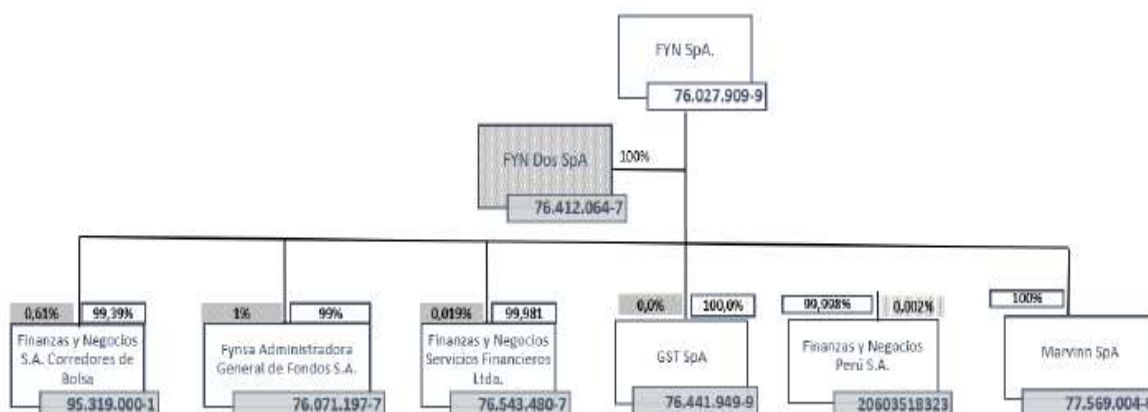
FYN SpA.
76.027.909-9

FYN Dos SpA
100%
76.412.064-7

0,61%
99,39%
Finanzas y Negocios S.A. Corredores de Bolsa
95.319.000-1

1%
99%
Fynsa Administradora General de Fondos S.A.
76.071.197-7

0,019%
99,981
Finanzas y Negocios Servicios Financieros Ltda.
76.543.480-7

0,0%
100,0%
GST SpA
76.441.949-9

99,998%
0,002%
Finanzas y Negocios Perú S.A.
20603518323

100%
Marvinn SpA
77.569.004-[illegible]